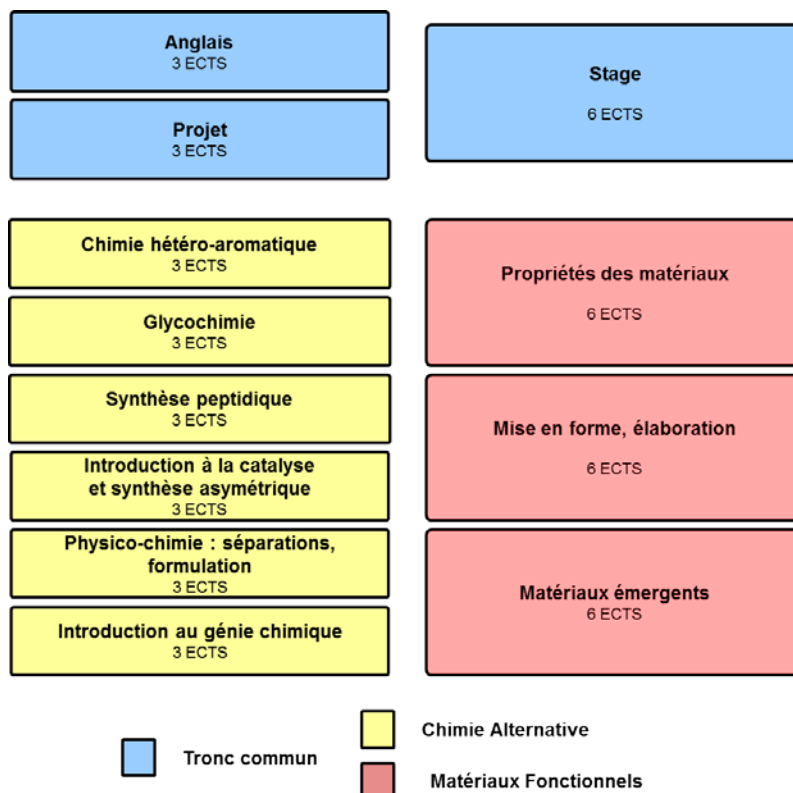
Anglais
3 ECTS

Projet
3 ECTS

Stage
6 ECTS

Chimie hétéro-aromatique
3 ECTS

Glycochimie
3 ECTS

Synthèse peptidique
3 ECTS

Introduction à la catalyse et synthèse asymétrique
3 ECTS

Physico-chimie : séparations, formulation
3 ECTS

Introduction au génie chimique
3 ECTS

Propriétés des matériaux
6 ECTS

Mise en forme, élaboration
6 ECTS

Matériaux émergents
6 ECTS

Tronc commun

Chimie Alternative

Matériaux Fonctionnels